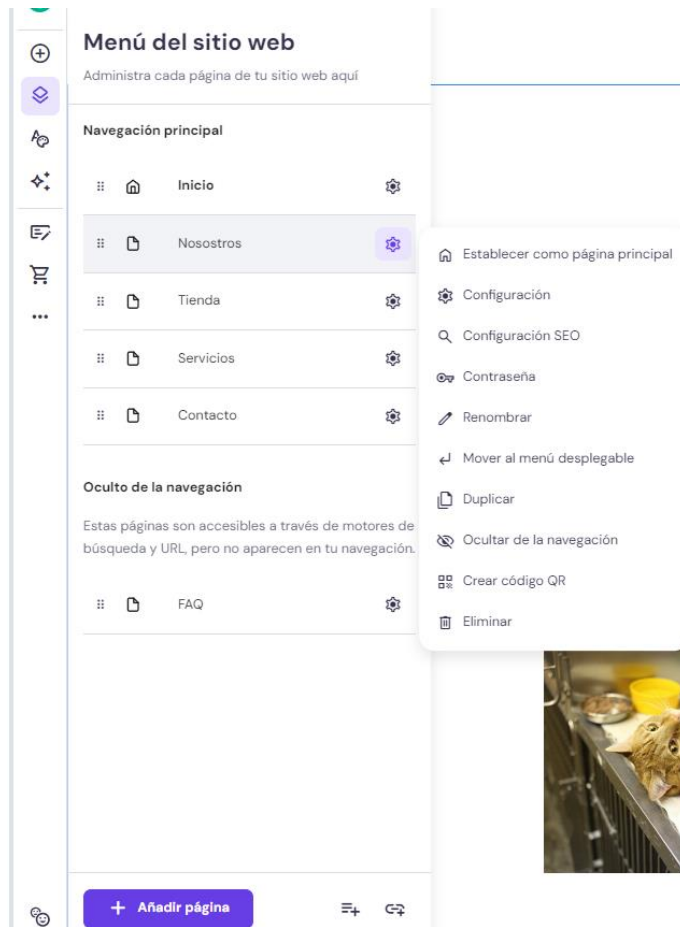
Menú del sitio web

Administra cada página de tu sitio web aquí

Navegación principal

Inicio

Nosostros

Tienda

Servicios

Contacto

Oculto de la navegación

Estas páginas son accesibles a través de motores de búsqueda y URL, pero no aparecen en tu navegación.

FAQ

+ Añadir página

Establecer como página principal

Configuración

Configuración SEO

Contraseña

Renombrar

Mover al menú desplegable

Duplicar

Ocultar de la navegación

Crear código QR

Eliminar